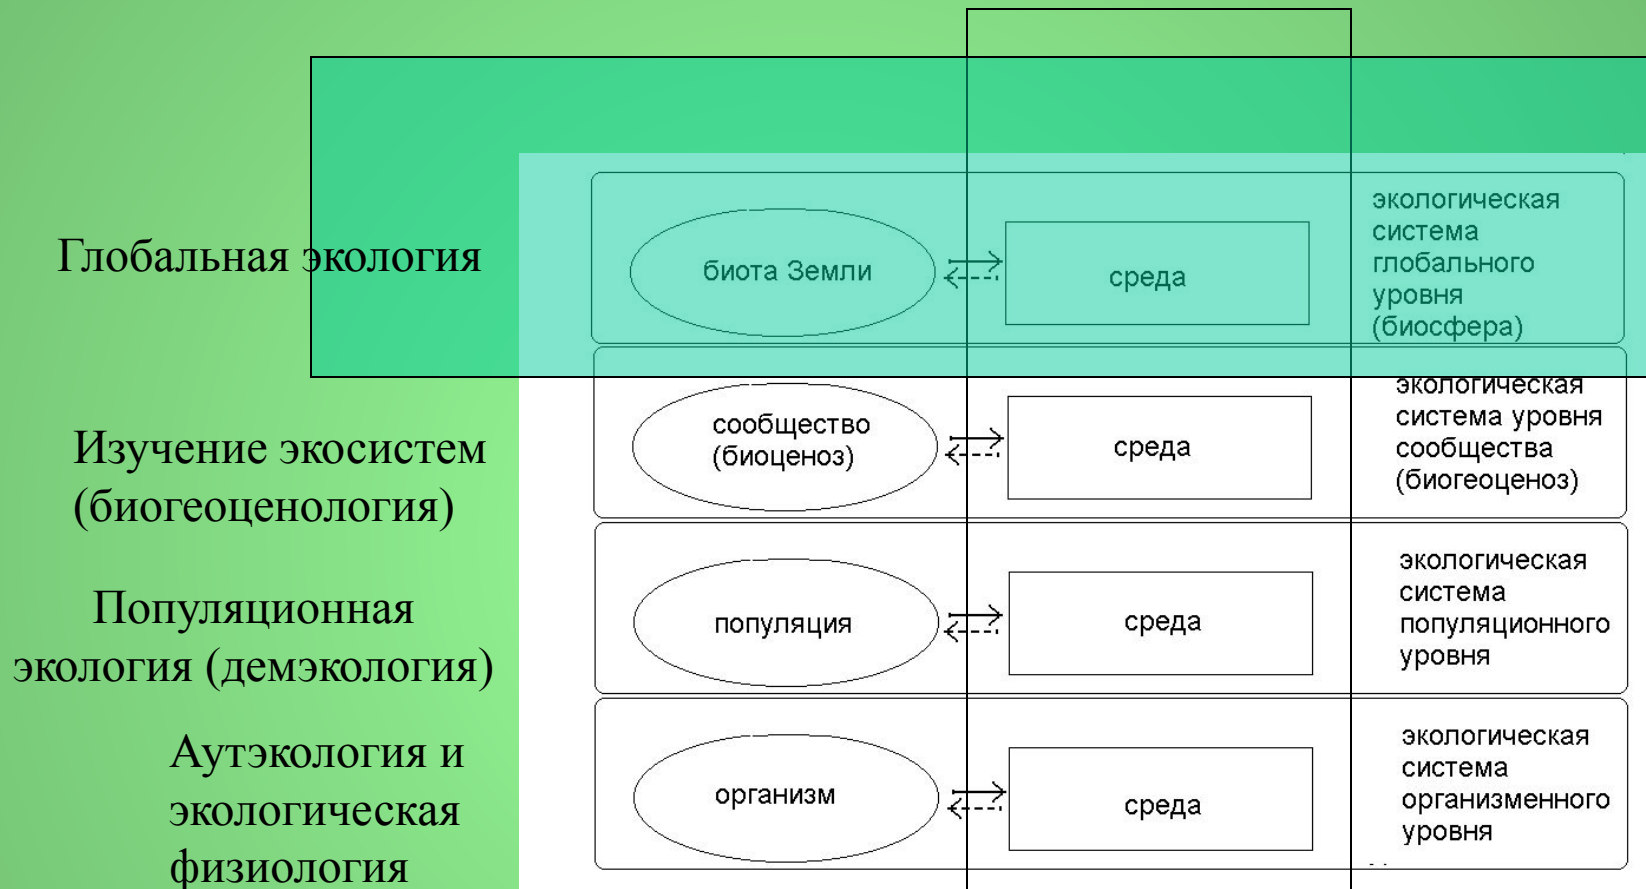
Глобальная экология

биота Земли

среда

экологическая система глобального уровня (биосфера)

Изучение экосистем (биогеоценология)

сообщество (биоценоз)

среда

экологическая система уровня сообщества (биогеоценоз)

Популяционная экология (демэкология)

популяция

среда

экологическая система популяционного уровня

Аутэкология и экологическая физиология

организм

среда

экологическая система организменного уровня